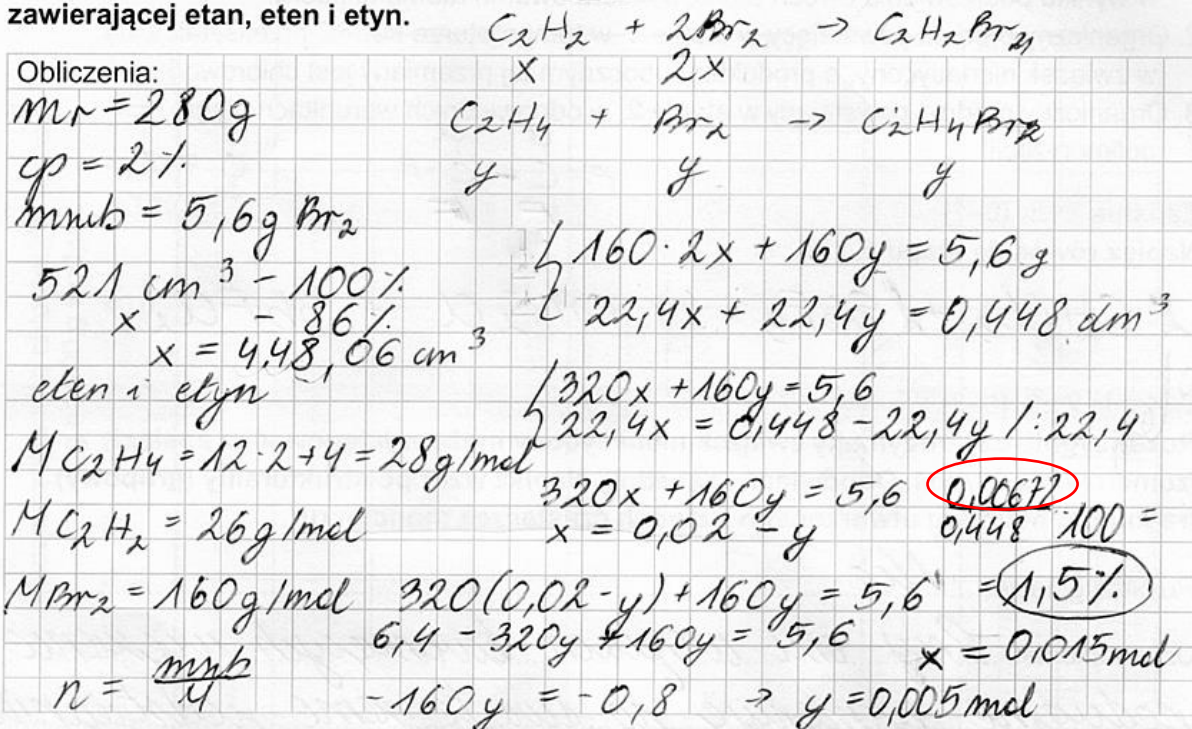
zawierającej etan, eten i etyn.

Obliczenia:

$m_r = 280g$
$cp = 2\%$
$m_{nb} = 5,6g\ Br_2$

$521\ cm^3 - 100\%$
$x \quad - 86\%$
$x = 448,06\ cm^3$

eten i etyn

$M C_2H_4 = 12 \cdot 2 + 4 = 28 g/mol$
$M C_2H_2 = 26 g/mol$
$M Br_2 = 160 g/mol$

$n = \frac{m_{nb}}{M}$

$C_2H_2 + 2Br_2 \rightarrow C_2H_2Br_4$
$x \quad 2x$
$C_2H_4 + Br_2 \rightarrow C_2H_4Br_2$
$y \quad y \quad y$

$\begin{cases} 160 \cdot 2x + 160y = 5,6 g \\ 22,4x + 22,4y = 0,448\ dm^3 \end{cases}$

$\begin{cases} 320x + 160y = 5,6 \\ 22,4x = 0,448 - 22,4y \ /:22,4 \end{cases}$

$320x + 160y = 5,6$
$x = 0,02 - y$

$320(0,02 - y) + 160y = 5,6$
$6,4 - 320y + 160y = 5,6$
$-160y = -0,8 \rightarrow y = 0,005 mol$

$\frac{0,00672}{0,448} \cdot 100 = (1,5\%)$

$x = 0,015 mol$